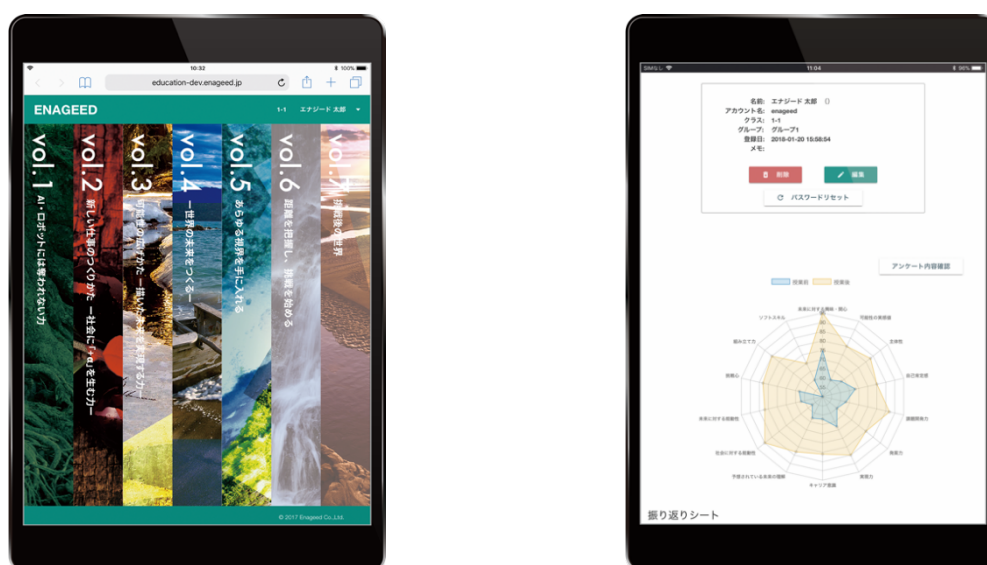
10:32
education-dev.enageed.jp
ENAGEED
1-1 エナジード 太郎
vol.1 AI・ロボットには奪われない力
vol.2 新しい仕事のつくりかた ―社会に「φ」を生む力―
vol.3 可能性の広げかた ―描いた未来を実現する力―
vol.4 ―世界の未来をつくる―
vol.5 あらゆる視界を手に入れる
vol.6 距離を俯瞰し、挑戦を始める
vol.7 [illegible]の世界
© 2017 Enageed Co.,Ltd.

11:04
名前: エナジード 太郎
アカウント名: enageed
クラス: 1-1
グループ: グループ1
登録日: 2018-01-20 15:58:54
メモ:
削除
編集
パスワードリセット
アンケート内容確認
授業前 授業後
未来に対する興味・関心
可能性の発掘度
主体性
自己肯定感
課題解決力
発想力
表現力
キャリア意識
予想されている未来の理解
社会に対する貢献性
未来に対する貢献性
好奇心
組み立て力
ソフトスキル
振り返りシート